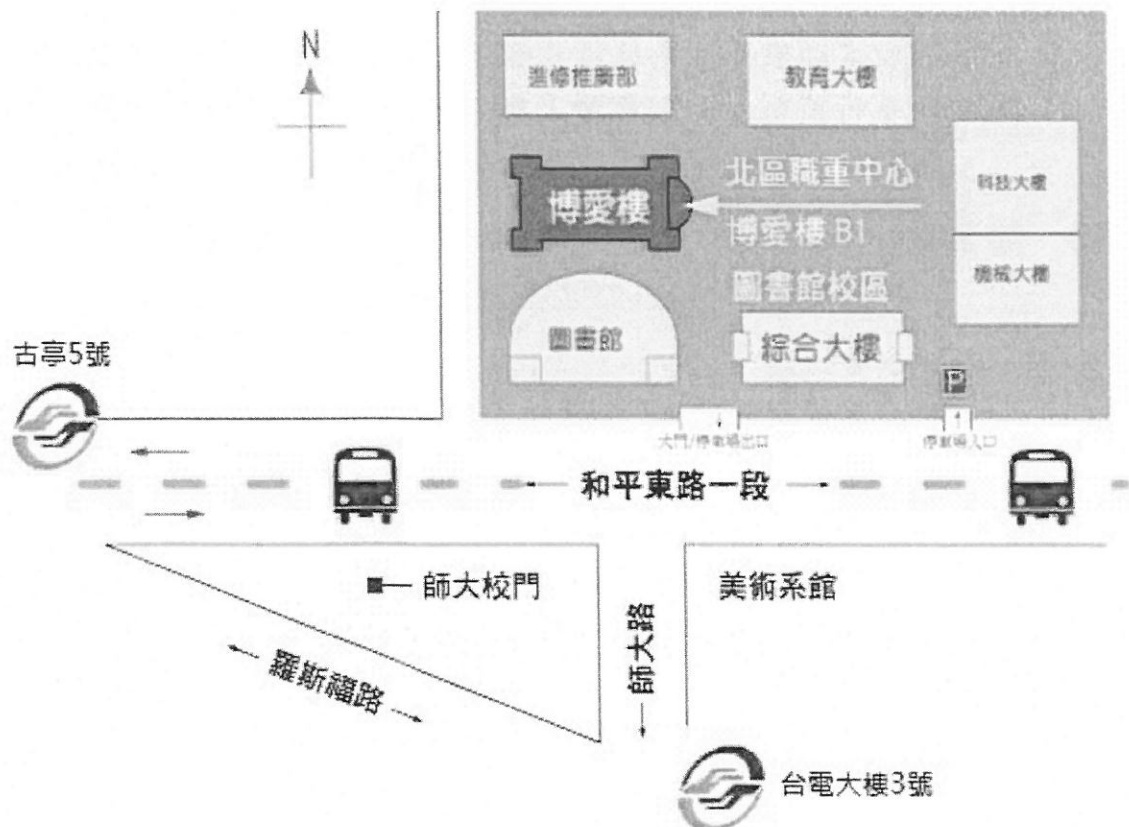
N

進修推廣部

教育大樓

科技大樓

博愛樓

北區職重中心

博愛樓 B1

圖書館校區

機械大樓

圖書館

綜合大樓

古亭5號

P

大門/停車場出口

停車場入口

和平東路一段

師大校門

美術系館

師大路

羅斯福路

台電大樓3號